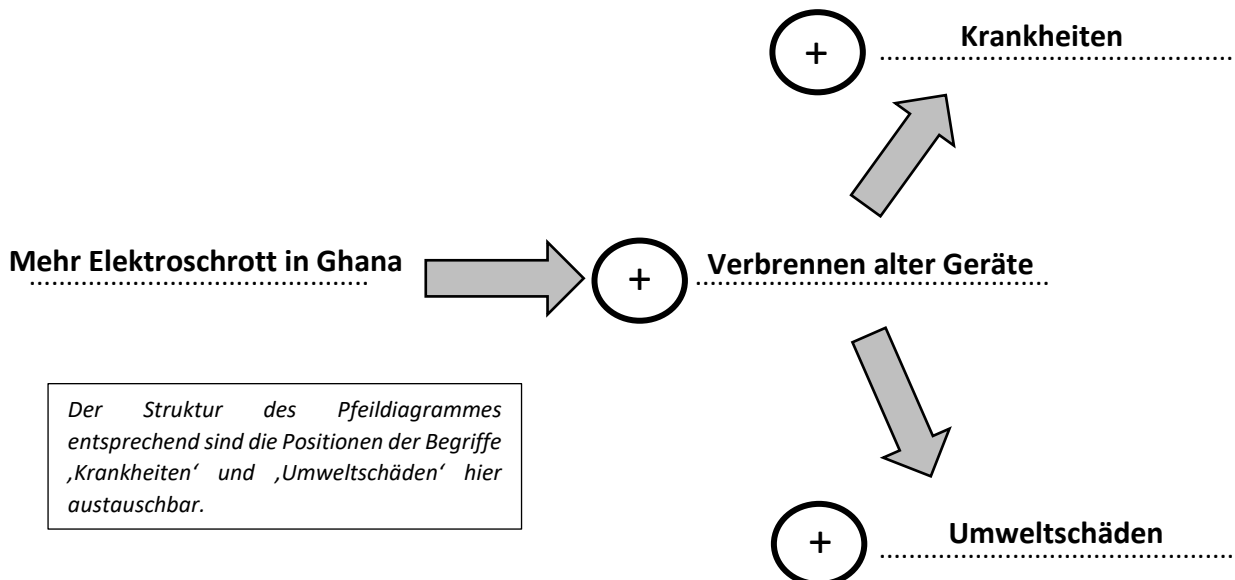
+ Krankheiten

Mehr Elektroschrott in Ghana

+ Verbrennen alter Geräte

*Der Struktur des Pfeildiagrammes entsprechend sind die Positionen der Begriffe ‚Krankheiten‘ und ‚Umweltschäden‘ hier austauschbar.*

+ Umweltschäden